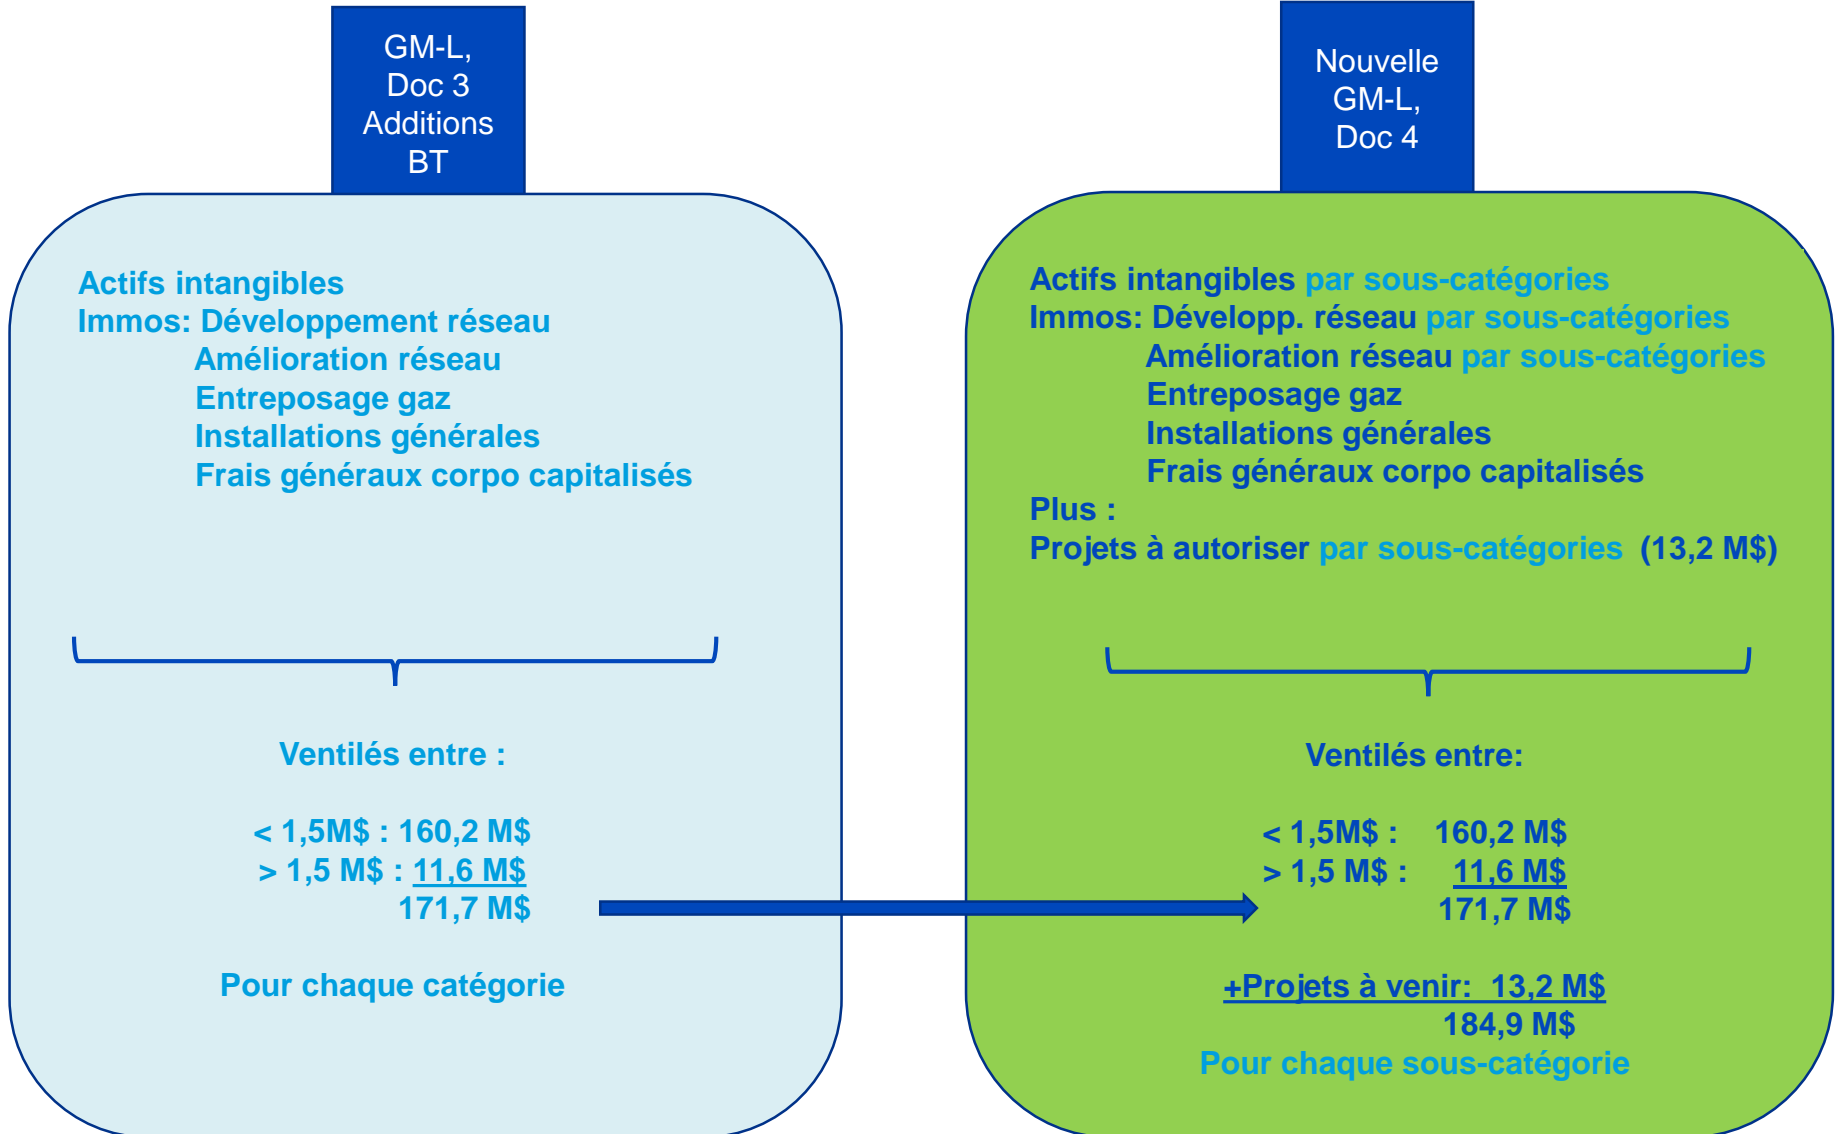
GM-L, Doc 3 Additions BT

Actifs intangibles
Immos: Développement réseau
Amélioration réseau
Entreposage gaz
Installations générales
Frais généraux corpo capitalisés

Ventilés entre :

< 1,5M$ : 160,2 M$
> 1,5 M$ : 11,6 M$
171,7 M$

Pour chaque catégorie

Nouvelle GM-L, Doc 4

Actifs intangibles par sous-catégories
Immos: Développ. réseau par sous-catégories
Amélioration réseau par sous-catégories
Entreposage gaz
Installations générales
Frais généraux corpo capitalisés
Plus :
Projets à autoriser par sous-catégories (13,2 M$)

Ventilés entre:

< 1,5M$ : 160,2 M$
> 1,5 M$ : 11,6 M$
171,7 M$

+Projets à venir: 13,2 M$
184,9 M$
Pour chaque sous-catégorie